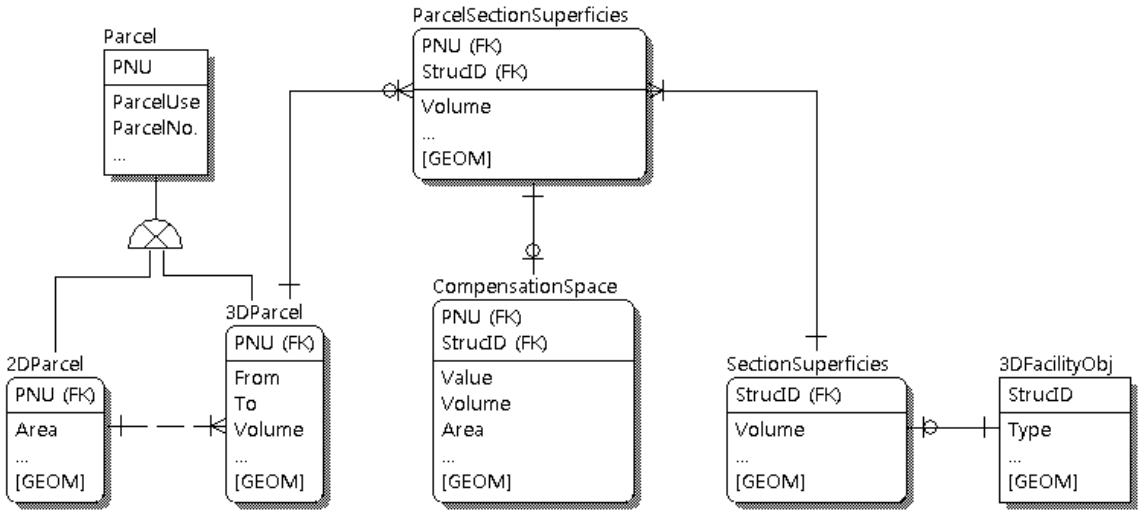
Parcel
PNU
ParcelUse
ParcelNo.
...

ParcelSectionSuperficies
PNU (FK)
StrucID (FK)
Volume
...
[GEOM]

2DParcel
PNU (FK)
Area
...
[GEOM]

3DParcel
PNU (FK)
From
To
Volume
...
[GEOM]

CompensationSpace
PNU (FK)
StrucID (FK)
Value
Volume
Area
...
[GEOM]

SectionSuperficies
StrucID (FK)
Volume
...
[GEOM]

3DFacilityObj
StrucID
Type
...
[GEOM]